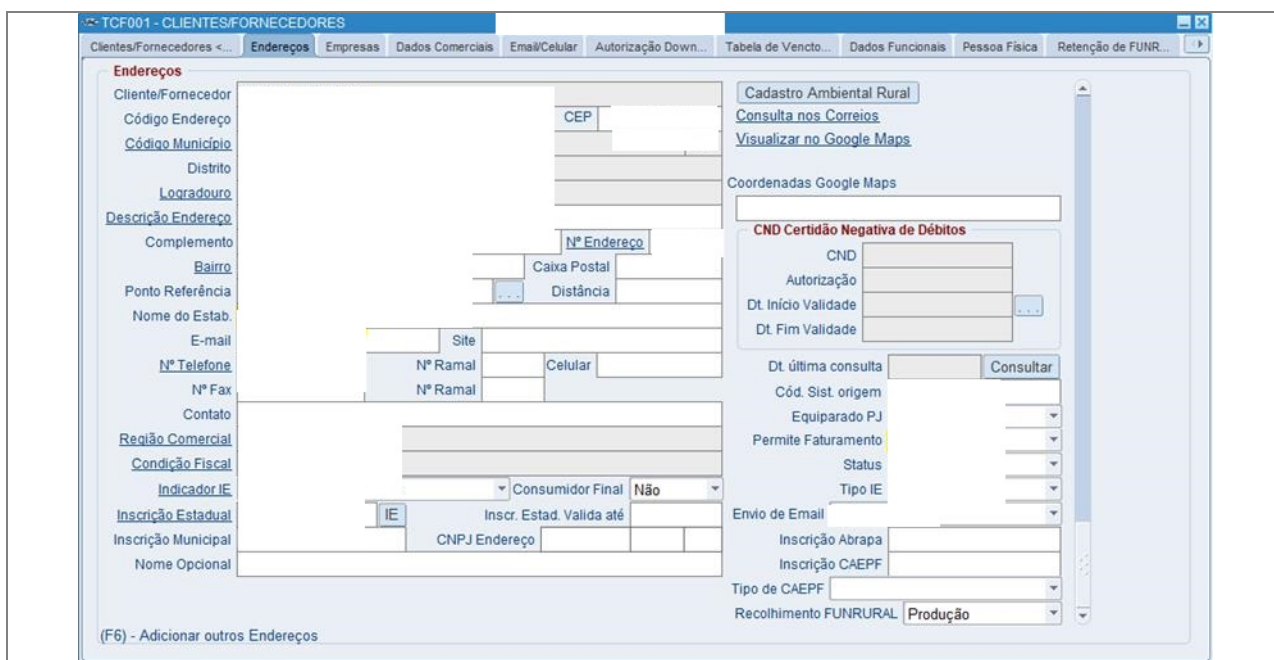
TCF001 - CLIENTES/FORNECEDORES

Clientes/Fornecedores <... Endereços Empresas Dados Comerciais Email/Celular Autorização Down... Tabela de Vencto... Dados Funcionais Pessoa Física Retenção de FUNR...

Endereços

Cliente/Fornecedor
Código Endereço
CEP
Código Município
Distrito
Logradouro
Descrição Endereço
Complemento
Nº Endereço
Bairro
Caixa Postal
Ponto Referência
...
Distância
Nome do Estab.
E-mail
Site
Nº Telefone
Nº Ramal
Celular
Nº Fax
Nº Ramal
Contato
Região Comercial
Condição Fiscal
Indicador IE
Consumidor Final Não
Inscrição Estadual
IE
Inscr. Estad. Valida até
Inscrição Municipal
CNPJ Endereço
Nome Opcional

Cadastro Ambiental Rural
Consulta nos Correios
Visualizar no Google Maps
Coordenadas Google Maps

CND Certidão Negativa de Débitos
CND
Autorização
Dt. Início Validade
...
Dt. Fim Validade

Dt. última consulta
Consultar
Cód. Sist. origem
Equiparado PJ
Permite Faturamento
Status
Tipo IE
Envio de Email
Inscrição Abrapa
Inscrição CAEPF
Tipo de CAEPF
Recolhimento FUNRURAL Produção

(F6) - Adicionar outros Endereços